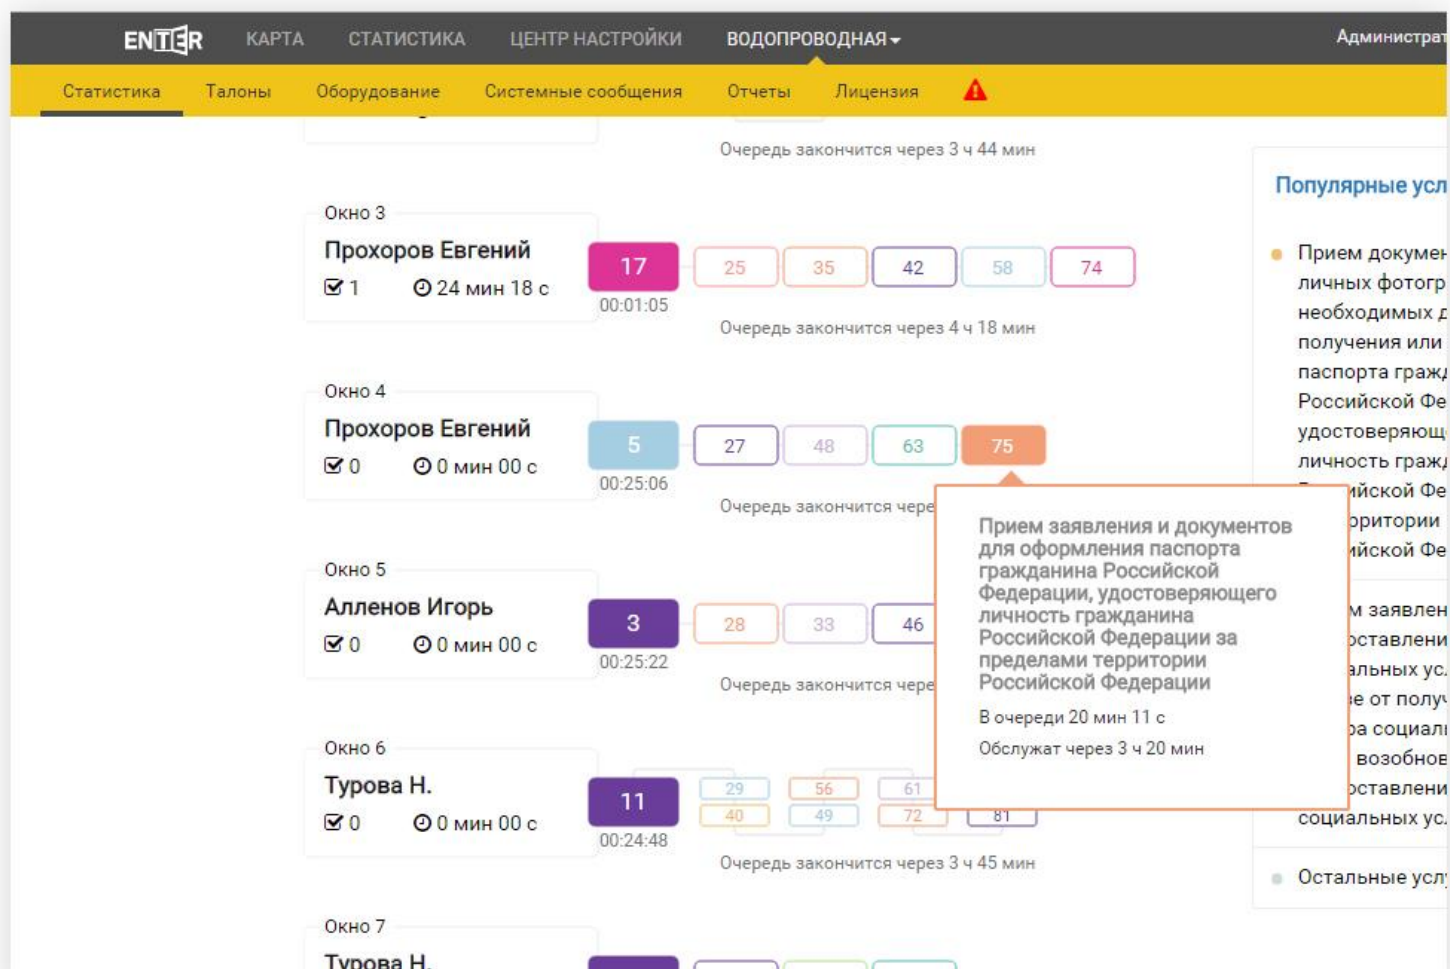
ENTER КАРТА СТАТИСТИКА ЦЕНТР НАСТРОЙКИ ВОДОПРОВОДНАЯ Администрат

Статистика Талоны Оборудование Системные сообщения Отчеты Лицензия

Очередь закончится через 3 ч 44 мин

Окно 3
Прохоров Евгений
1 24 мин 18 с
17
00:01:05
25 35 42 58 74
Очередь закончится через 4 ч 18 мин

Окно 4
Прохоров Евгений
0 0 мин 00 с
5
00:25:06
27 48 63 75
Очередь закончится чере

Окно 5
Алленов Игорь
0 0 мин 00 с
3
00:25:22
28 33 46
Очередь закончится чере

Окно 6
Турова Н.
0 0 мин 00 с
11
00:24:48
29 40 56 49 61 72 81
Очередь закончится через 3 ч 45 мин

Окно 7
Турова Н.

Прием заявления и документов для оформления паспорта гражданина Российской Федерации, удостоверяющего личность гражданина Российской Федерации за пределами территории Российской Федерации
В очереди 20 мин 11 с
Обслужат через 3 ч 20 мин

Популярные усл
Прием докумен личных фотогр необходимых д получения или паспорта гражд Российской Фе удостоверяющ личность гражд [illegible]йской Фе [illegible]ритории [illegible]йской Фе
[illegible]м заявлен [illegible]оставлени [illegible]альных ус. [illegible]е от полу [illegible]а социал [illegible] возобнов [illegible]оставлени социальных ус.
Остальные усл